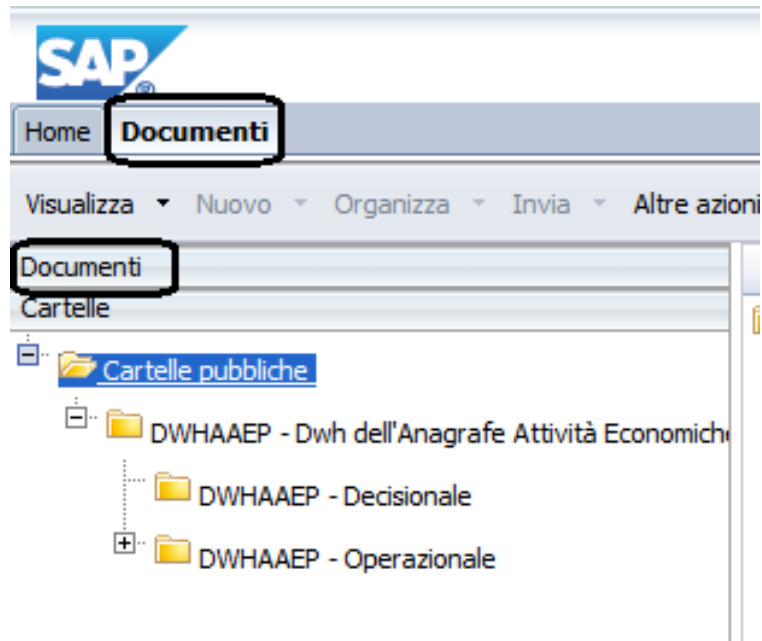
SAP

Home Documenti

Visualizza ▾ Nuovo ▾ Organizza ▾ Invia ▾ Altre azioni

Documenti

Cartelle

Cartelle pubbliche

DWHAAEP - Dwh dell'Anagrafe Attività Economiche

DWHAAEP - Decisionale

DWHAAEP - Operazionale